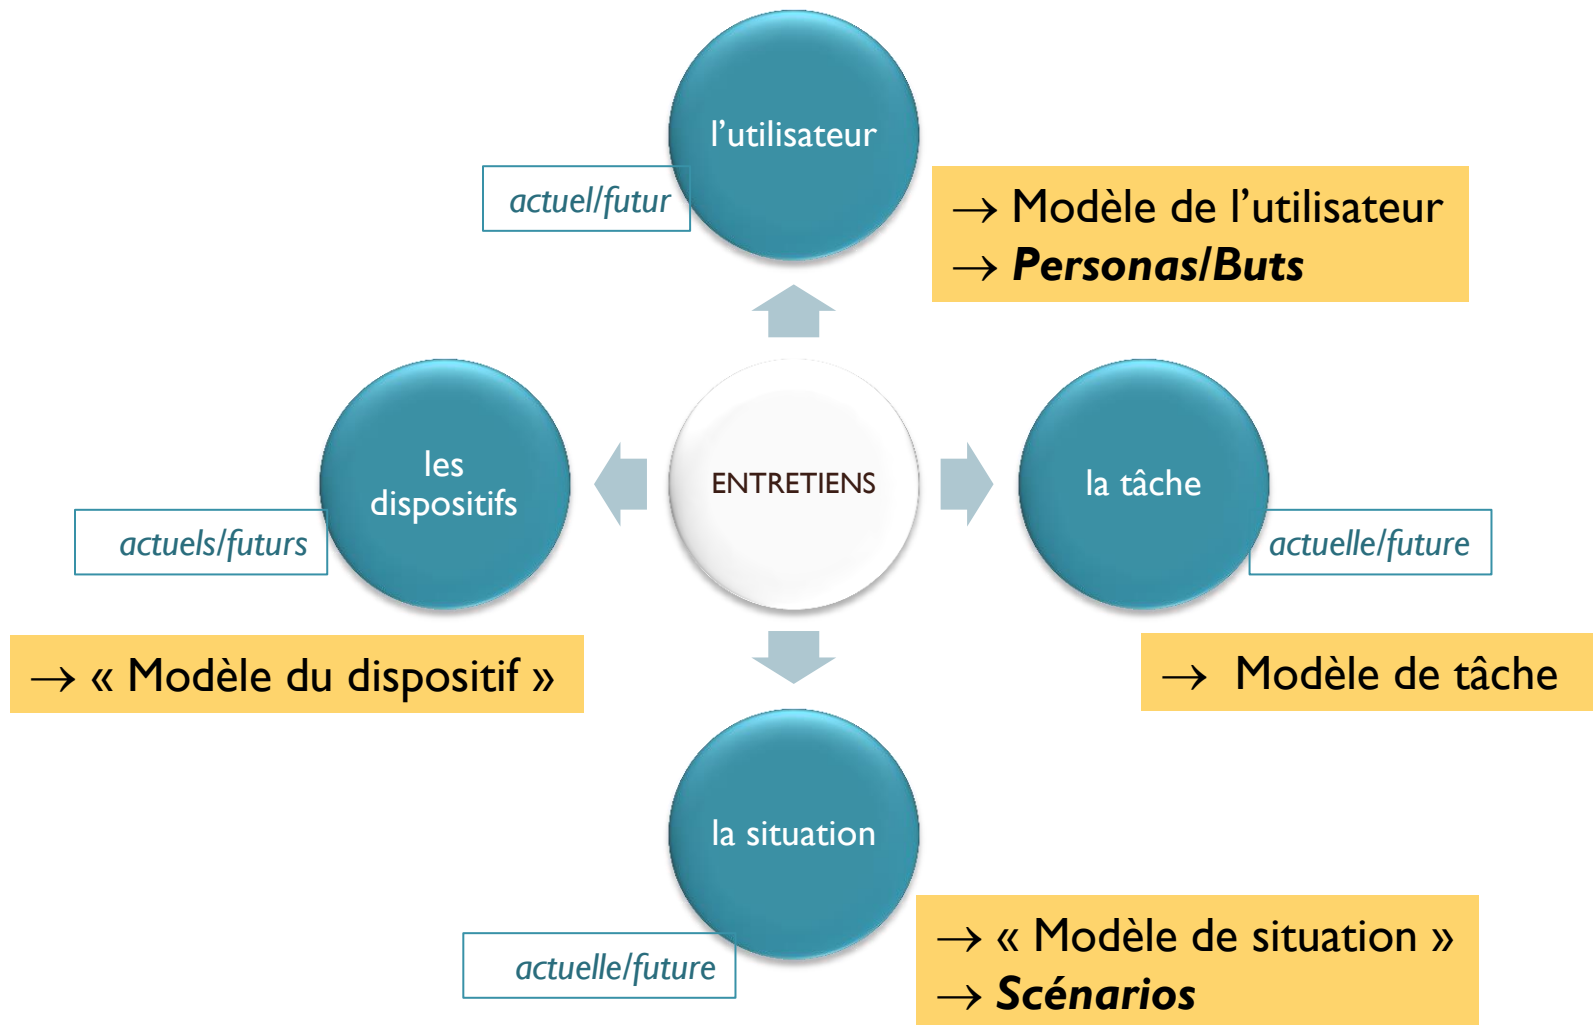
l'utilisateur

actuel/futur

→ Modèle de l'utilisateur
→ ***Personas/Buts***

les dispositifs

actuels/futurs

ENTRETIENS

la tâche

actuelle/future

→ « Modèle du dispositif »

→ Modèle de tâche

la situation

actuelle/future

→ « Modèle de situation »
→ ***Scénarios***